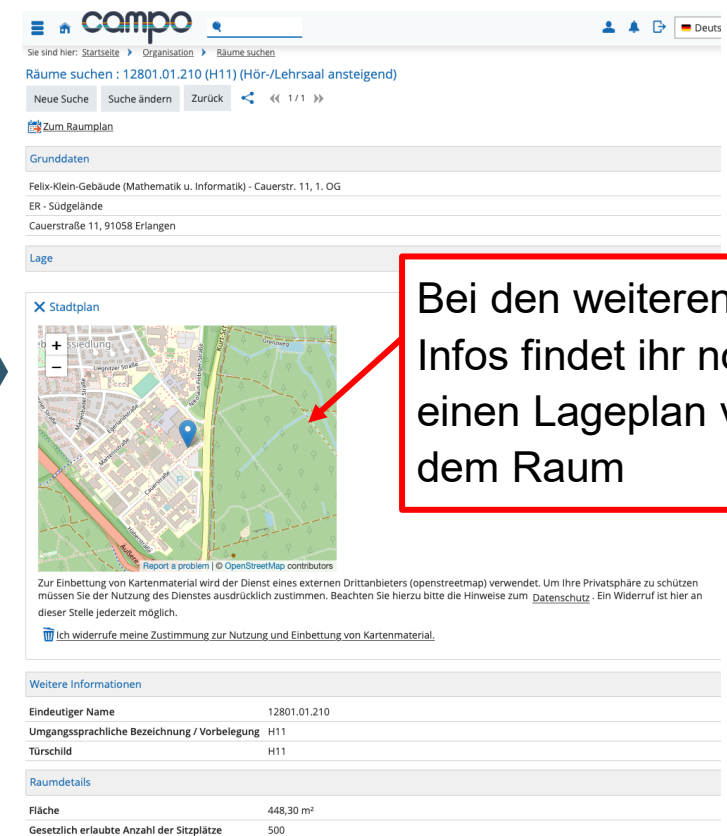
campo

Deuts

Sie sind hier: Startseite › Organisation › Räume suchen

Räume suchen : 12801.01.210 (H11) (Hör-/Lehrsaal ansteigend)

Neue Suche Suche ändern Zurück 1/1

Zum Raumplan

Grunddaten

Felix-Klein-Gebäude (Mathematik u. Informatik) - Cauerstr. 11, 1. OG

ER - Südgelände

Cauerstraße 11, 91058 Erlangen

Lage

Bei den weiteren Infos findet ihr n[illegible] einen Lageplan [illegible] dem Raum

X Stadtplan

+
−
Report a problem | © OpenStreetMap contributors

Zur Einbettung von Kartenmaterial wird der Dienst eines externen Drittanbieters (openstreetmap) verwendet. Um Ihre Privatsphäre zu schützen müssen Sie der Nutzung des Dienstes ausdrücklich zustimmen. Beachten Sie hierzu bitte die Hinweise zum Datenschutz . Ein Widerruf ist hier an dieser Stelle jederzeit möglich.

Ich widerrufe meine Zustimmung zur Nutzung und Einbettung von Kartenmaterial.

Weitere Informationen

| Eindeutiger Name | 12801.01.210 |
|---|---|
| Umgangssprachliche Bezeichnung / Vorbelegung | H11 |
| Türschild | H11 |

Raumdetails

| Fläche | 448,30 m² |
|---|---|
| Gesetzlich erlaubte Anzahl der Sitzplätze | 500 |